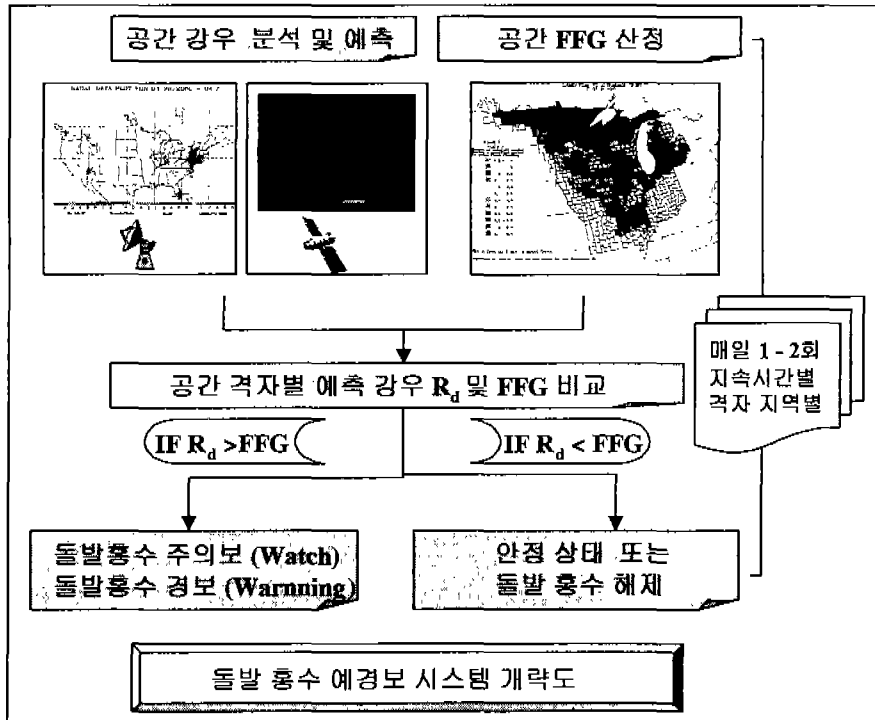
공간 강우 분석 및 예측

공간 FFG 산정

NATIONAL DATA PLOT FOR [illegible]

매일 1 - 2회
지속시간별
격자 지역별

공간 격자별 예측 강우 $R_d$ 및 FFG 비교

IF $R_d$ >FFG

IF $R_d$ < FFG

돌발홍수 주의보 (Watch)
돌발홍수 경보 (Warnning)

안정 상태 또는
돌발 홍수 해제

돌발 홍수 예경보 시스템 개략도